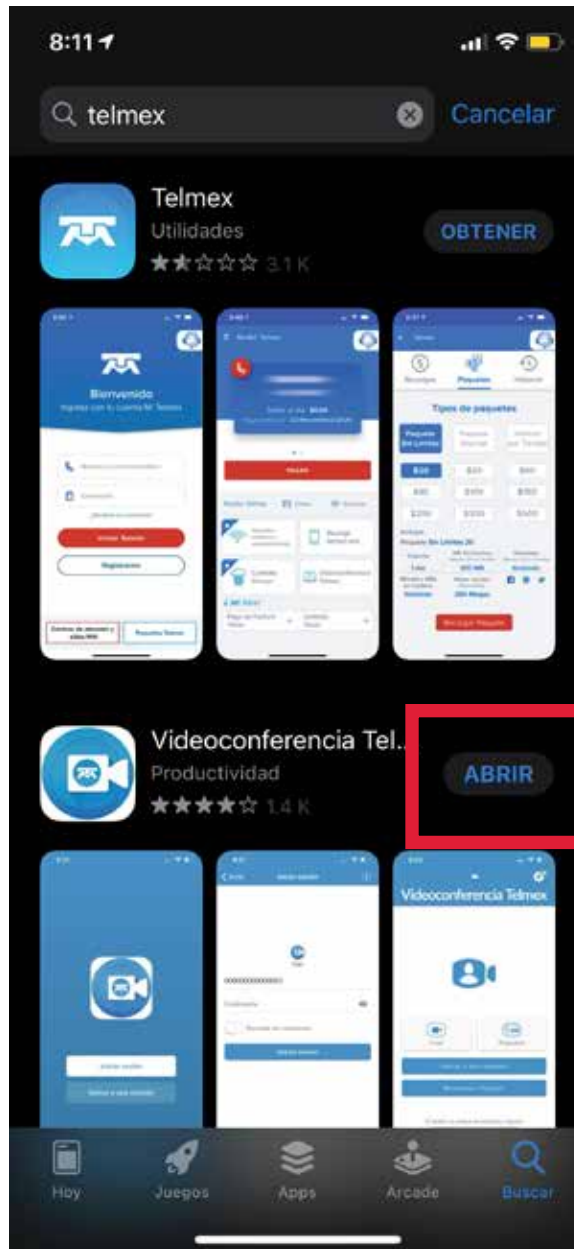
8:11

telmex

Cancelar

Telmex
Utilidades
3.1 K

OBTENER

Bienvenido

Iniciar Sesión

Registrarse

Tipos de paquetes

Videoconferencia Tel...
Productividad
1.4 K

ABRIR

Videoconferencia Telmex

Hoy
Juegos
Apps
Arcade
Buscar